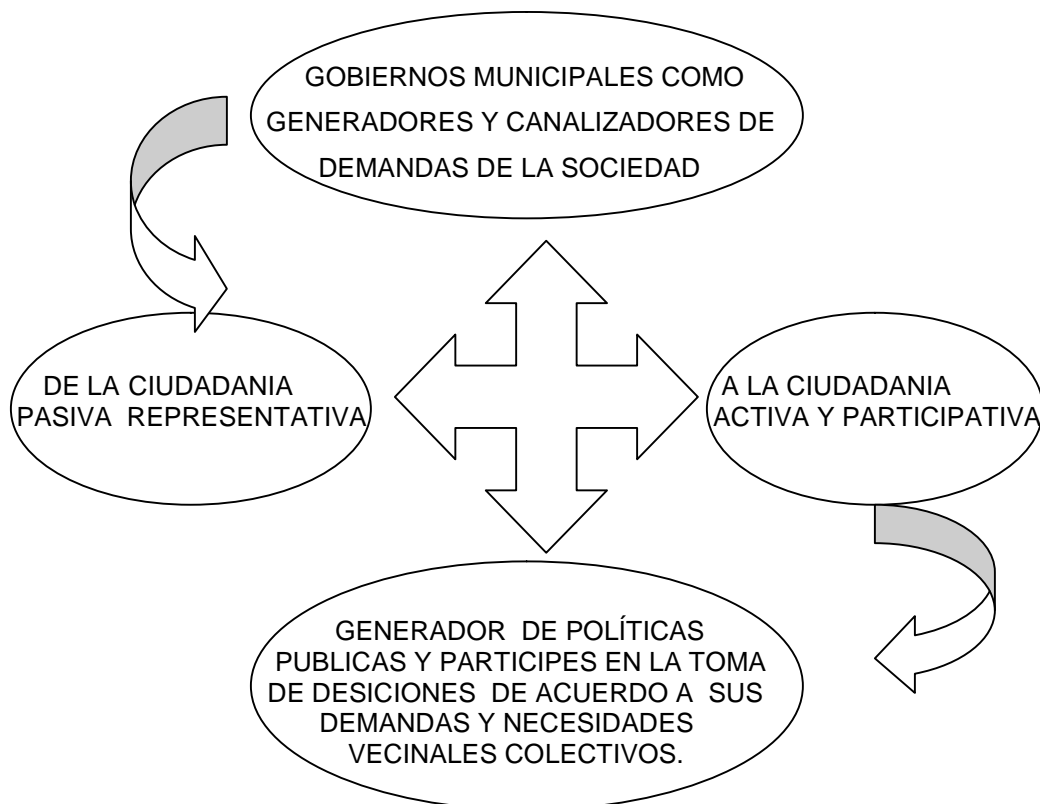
GOBIERNOS MUNICIPALES COMO GENERADORES Y CANALIZADORES DE DEMANDAS DE LA SOCIEDAD

DE LA CIUDADANIA PASIVA REPRESENTATIVA

A LA CIUDADANIA ACTIVA Y PARTICIPATIVA

GENERADOR DE POLÍTICAS PUBLICAS Y PARTICIPES EN LA TOMA DE DESICIONES DE ACUERDO A SUS DEMANDAS Y NECESIDADES VECINALES COLECTIVOS.